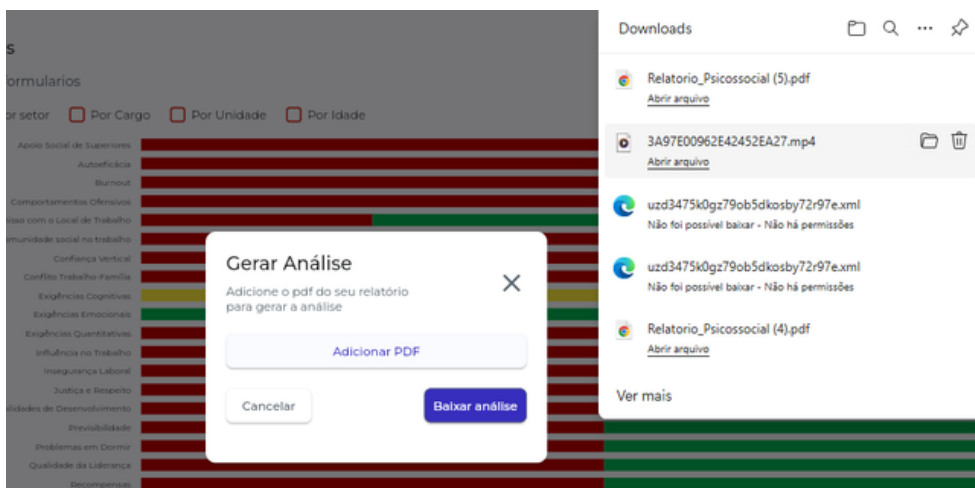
s

ormularios

r setor  Por Cargo  Por Unidade  Por Idade

Apoio Social de Superiores
Autoeficácia
Burnout
Comportamentos Ofensivos
isso com o Local de Trabalho
munidade social no trabalho
Confiança Vertical
Conflito Trabalho-Família
Exigências Cognitivas
Exigências Emocionais
Exigências Quantitativas
Influência no Trabalho
Insegurança Laboral
Justiça e Respeito
ilidades de Desenvolvimento
Previsibilidade
Problemas em Dormir
Qualidade da Liderança
Recompensas

Gerar Análise
Adicione o pdf do seu relatório para gerar a análise

Adicionar PDF

Cancelar
Baixar análise

Downloads

Relatorio_Psicossocial (5).pdf
Abrir arquivo

3A97E00962E42452EA27.mp4
Abrir arquivo

uzd3475k0gz79ob5dkosby72r97e.xml
Não foi possível baixar - Não há permissões

uzd3475k0gz79ob5dkosby72r97e.xml
Não foi possível baixar - Não há permissões

Relatorio_Psicossocial (4).pdf
Abrir arquivo

Ver mais